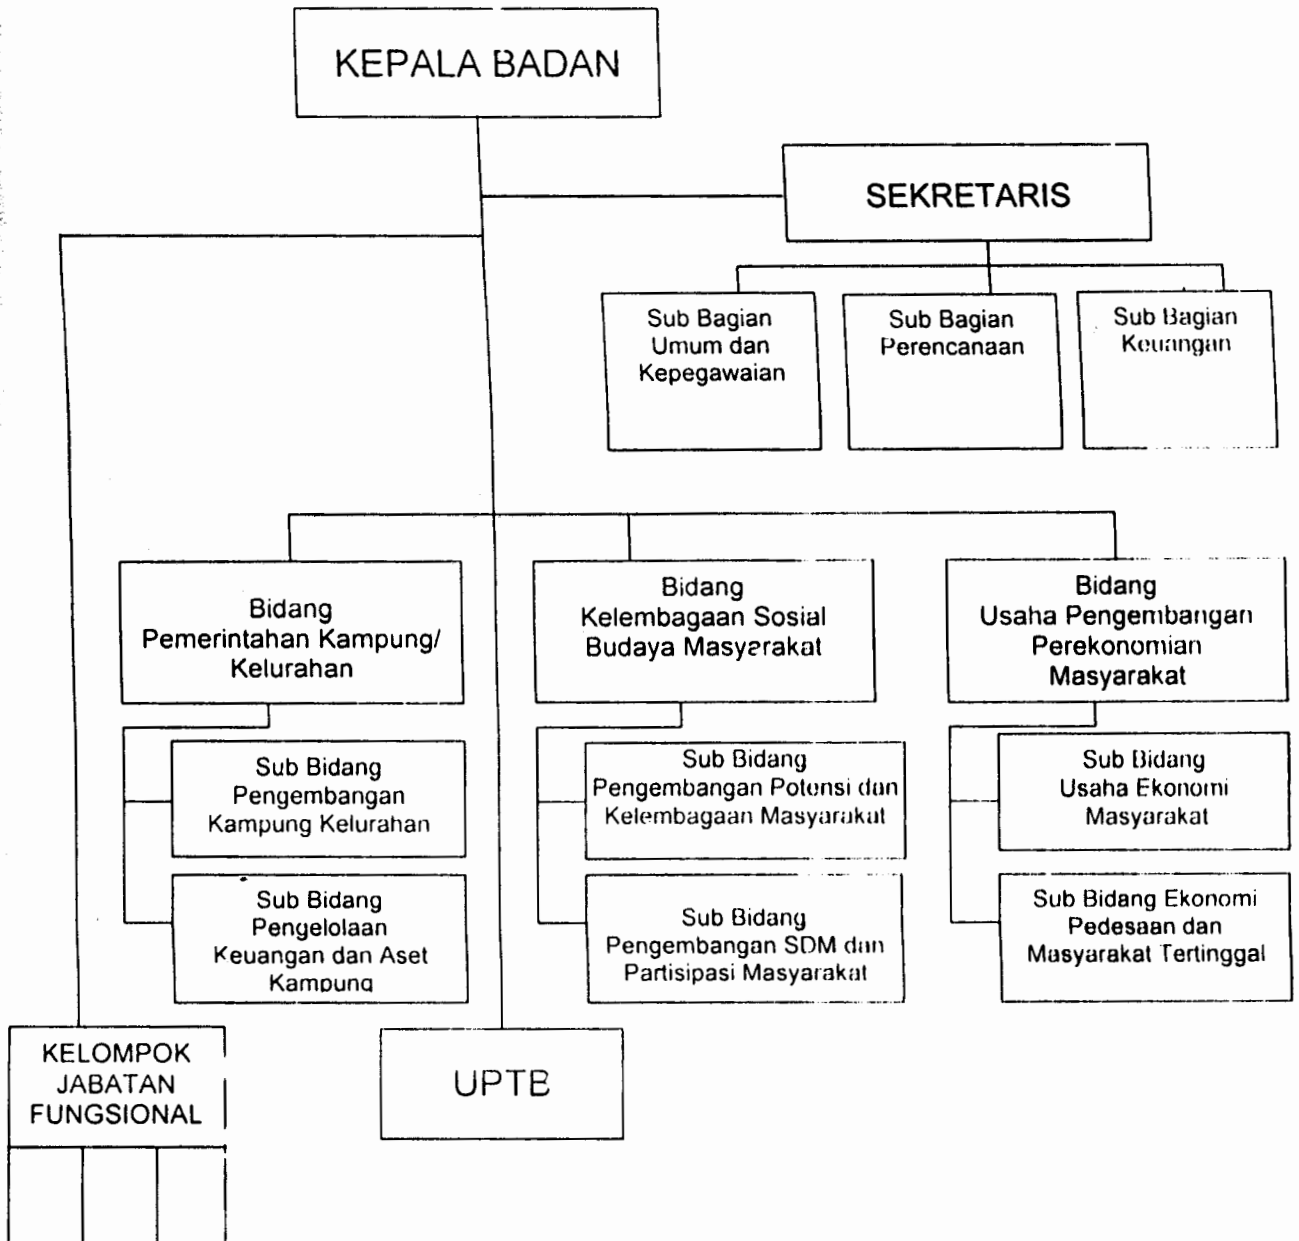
KEPALA BADAN

SEKRETARIS

Sub Bagian Umum dan Kepegawaian

Sub Bagian Perencanaan

Sub Bagian Keuangan

Bidang Pemerintahan Kampung/ Kelurahan

Bidang Kelembagaan Sosial Budaya Masyarakat

Bidang Usaha Pengembangan Perekonomian Masyarakat

Sub Bidang Pengembangan Kampung Kelurahan

Sub Bidang Pengelolaan Keuangan dan Aset Kampung

Sub Bidang Pengembangan Potensi dan Kelembagaan Masyarakat

Sub Bidang Pengembangan SDM dan Partisipasi Masyarakat

Sub Bidang Usaha Ekonomi Masyarakat

Sub Bidang Ekonomi Pedesaan dan Masyarakat Tertinggal

KELOMPOK JABATAN FUNGSIONAL

UPTB